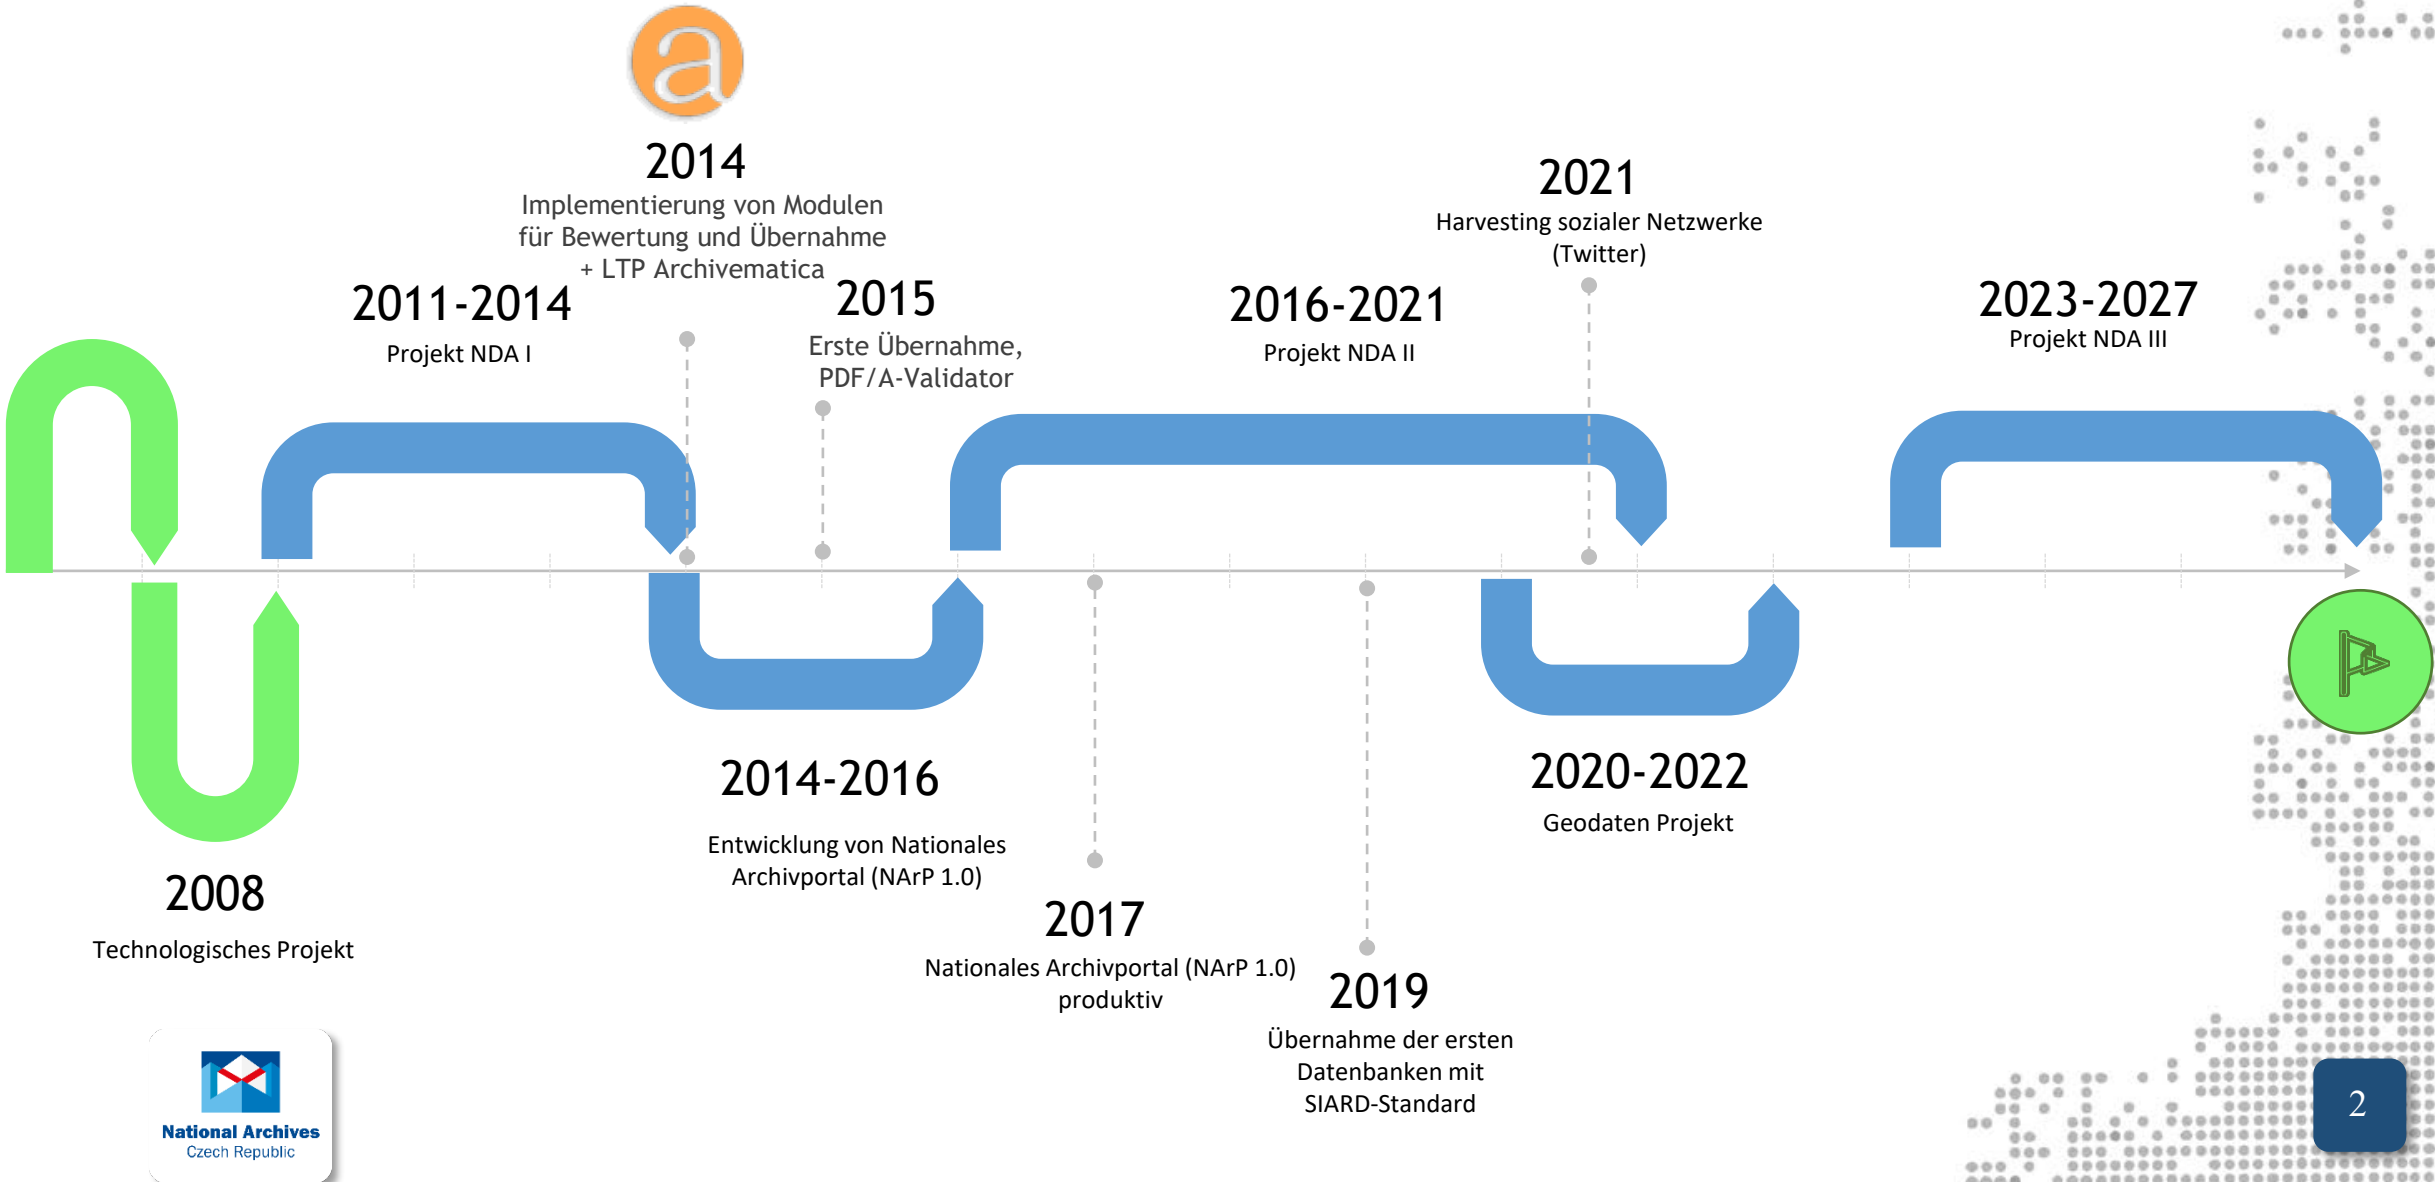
2014
Implementierung von Modulen für Bewertung und Übernahme + LTP Archivematica

2011-2014
Projekt NDA I

2015
Erste Übernahme, PDF/A-Validator

2021
Harvesting sozialer Netzwerke (Twitter)

2016-2021
Projekt NDA II

2023-2027
Projekt NDA III

2014-2016
Entwicklung von Nationales Archivportal (NArP 1.0)

2020-2022
Geodaten Projekt

2008
Technologisches Projekt

2017
Nationales Archivportal (NArP 1.0) produktiv

2019
Übernahme der ersten Datenbanken mit SIARD-Standard

National Archives
Czech Republic

2